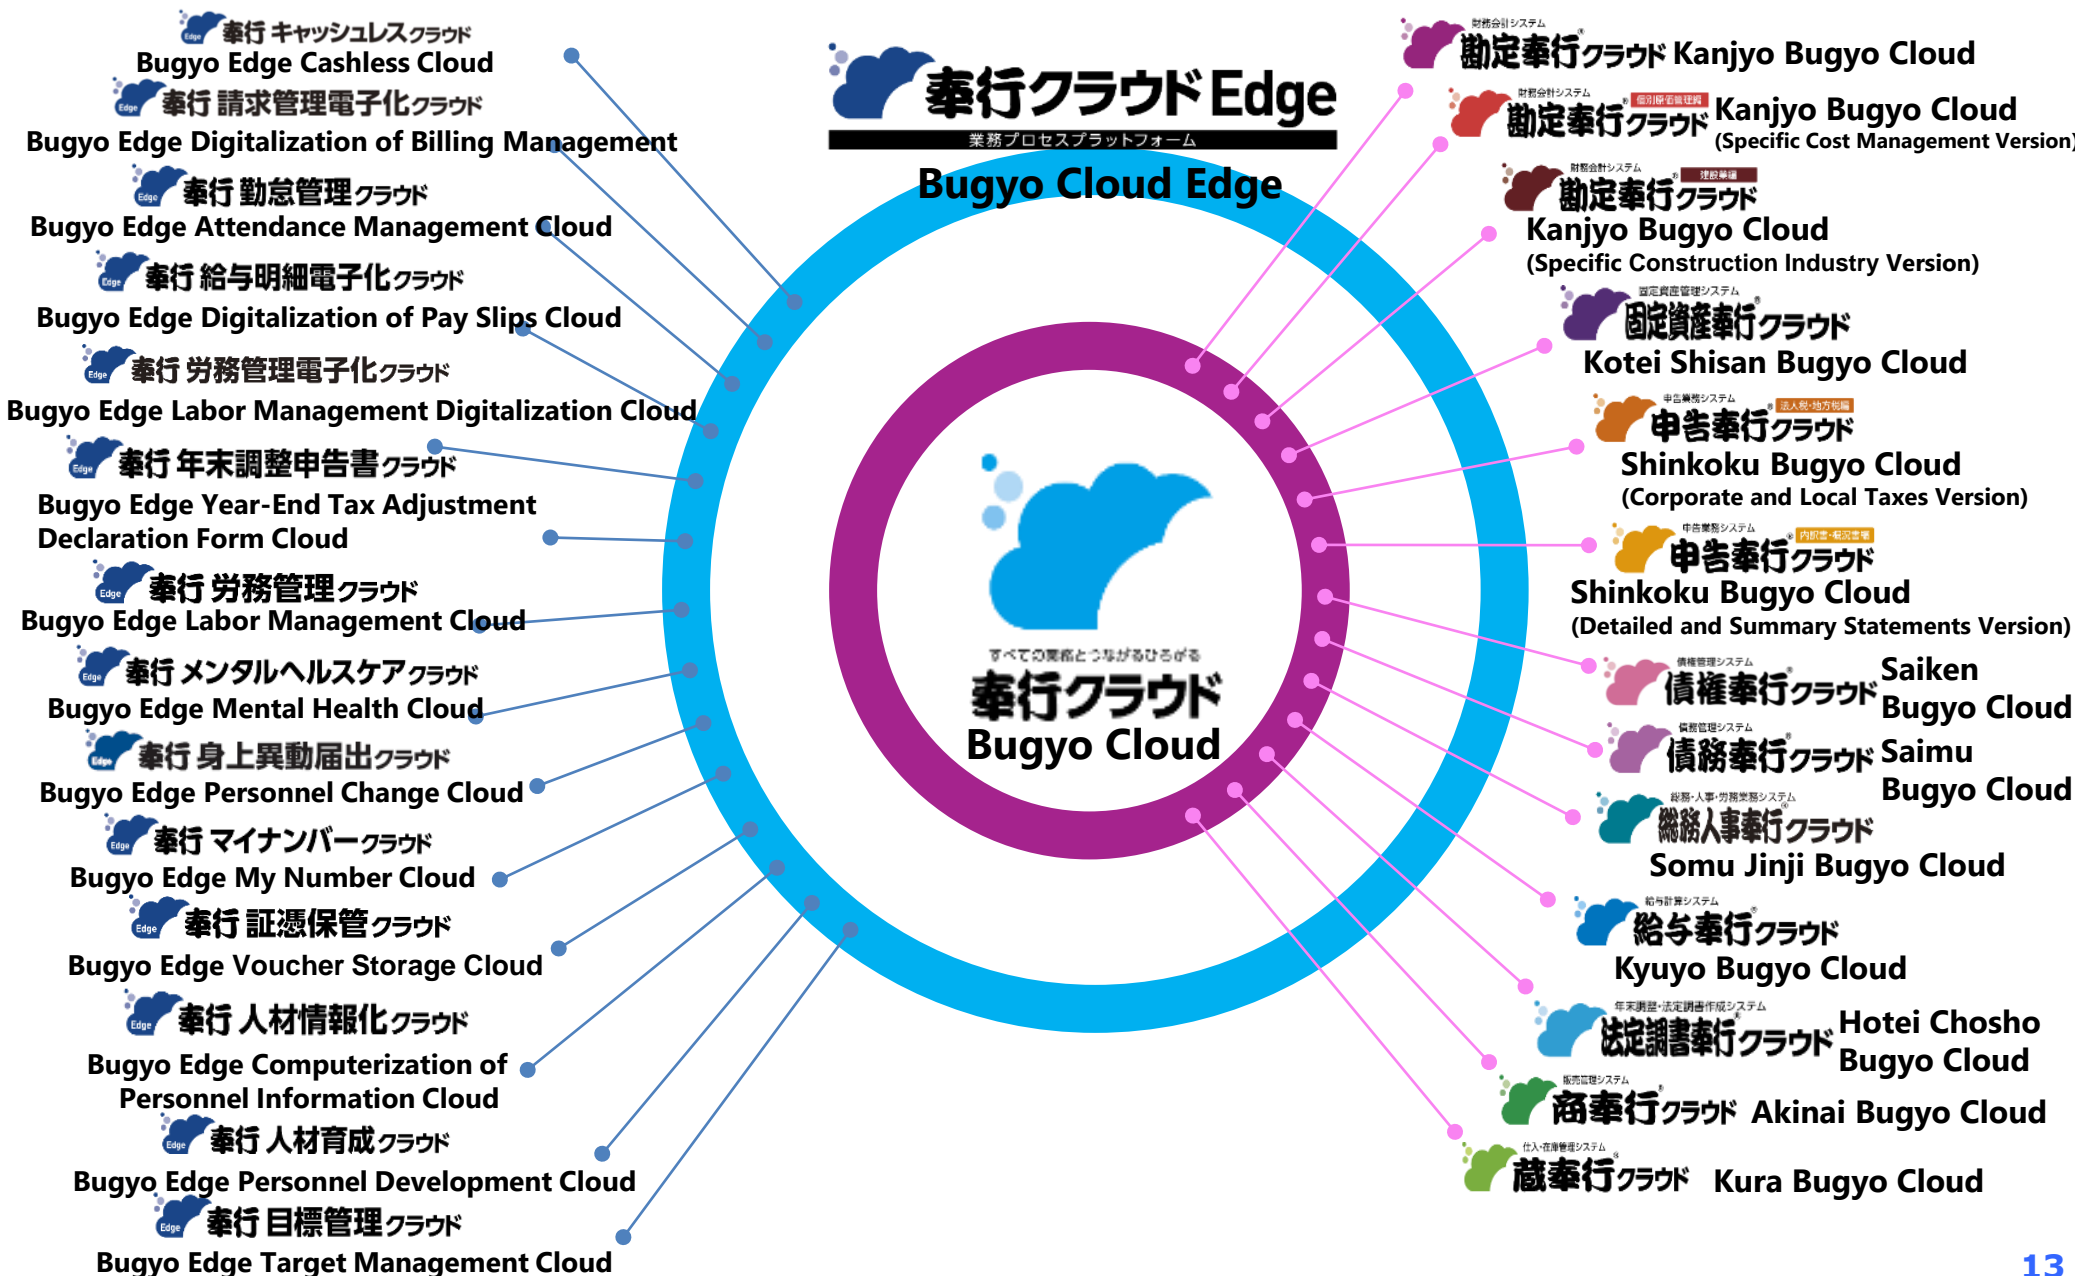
Edge 奉行 キャッシュレスクラウド
Bugyo Edge Cashless Cloud

Edge 奉行 請求管理電子化クラウド
Bugyo Edge Digitalization of Billing Management

Edge 奉行 勤怠管理クラウド
Bugyo Edge Attendance Management Cloud

Edge 奉行 給与明細電子化クラウド
Bugyo Edge Digitalization of Pay Slips Cloud

Edge 奉行 労務管理電子化クラウド
Bugyo Edge Labor Management Digitalization Cloud

Edge 奉行 年末調整申告書クラウド
Bugyo Edge Year-End Tax Adjustment Declaration Form Cloud

Edge 奉行 労務管理クラウド
Bugyo Edge Labor Management Cloud

Edge 奉行 メンタルヘルスケアクラウド
Bugyo Edge Mental Health Cloud

Edge 奉行 身上異動届出クラウド
Bugyo Edge Personnel Change Cloud

Edge 奉行 マイナンバークラウド
Bugyo Edge My Number Cloud

Edge 奉行 証憑保管クラウド
Bugyo Edge Voucher Storage Cloud

Edge 奉行 人材情報化クラウド
Bugyo Edge Computerization of Personnel Information Cloud

Edge 奉行 人材育成クラウド
Bugyo Edge Personnel Development Cloud

Edge 奉行 目標管理クラウド
Bugyo Edge Target Management Cloud

奉行クラウドEdge
業務プロセスプラットフォーム
Bugyo Cloud Edge

すべての業務とつながるひろがる
奉行クラウド
Bugyo Cloud

財務会計システム
勘定奉行クラウド Kanjyo Bugyo Cloud

財務会計システム 個別原価管理編
勘定奉行クラウド Kanjyo Bugyo Cloud (Specific Cost Management Version)

財務会計システム 建設業編
勘定奉行クラウド
Kanjyo Bugyo Cloud
(Specific Construction Industry Version)

固定資産管理システム
固定資産奉行クラウド
Kotei Shisan Bugyo Cloud

申告業務システム 法人税・地方税編
申告奉行クラウド
Shinkoku Bugyo Cloud
(Corporate and Local Taxes Version)

申告業務システム 内訳書・概況書編
申告奉行クラウド
Shinkoku Bugyo Cloud
(Detailed and Summary Statements Version)

債権管理システム
債権奉行クラウド Saiken Bugyo Cloud

債務管理システム
債務奉行クラウド Saimu Bugyo Cloud

総務・人事・労務業務システム
総務人事奉行クラウド
Somu Jinji Bugyo Cloud

給与計算システム
給与奉行クラウド
Kyuyo Bugyo Cloud

年末調整・法定調書作成システム
法定調書奉行クラウド Hotei Chosho Bugyo Cloud

販売管理システム
商奉行クラウド Akinai Bugyo Cloud

仕入・在庫管理システム
蔵奉行クラウド Kura Bugyo Cloud

13